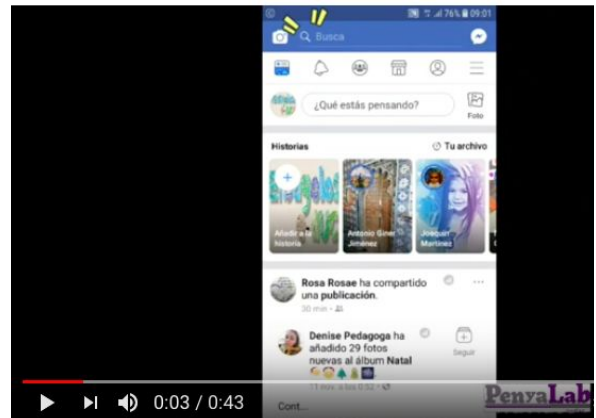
76% 09:01

Busca

¿Qué estás pensando?

Foto

Historias

Tu archivo

Añadir a la historia

Antonio Giner Jiménez

Joaquín Martínez

Rosa Rosae ha compartido una publicación.

30 min

Denise Pedagoga ha añadido 29 fotos nuevas al álbum Natal

Seguir

11 nov. a las 0:52

Cont...

0:03 / 0:43

PenyaLab